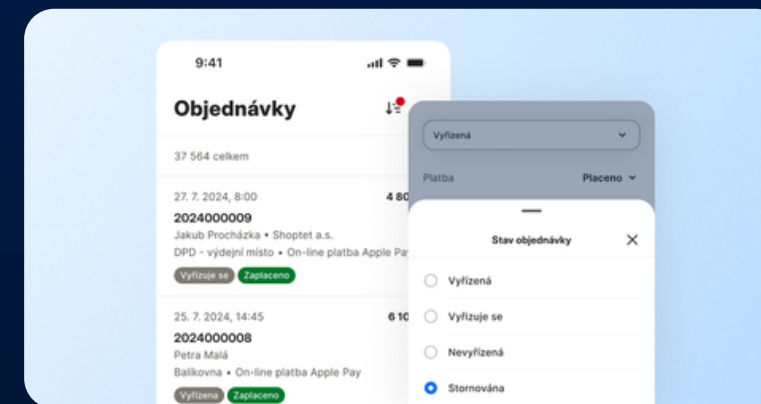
9:41

Objednávky

37 564 celkem

27. 7. 2024, 8:00
4 80

2024000009
Jakub Procházka • Shoptet a.s.
DPD - výdejní místo • On-line platba Apple Pay
Vyřizuje se
Zaplaceno

25. 7. 2024, 14:45
6 10

2024000008
Petra Malá
Balíkovna • On-line platba Apple Pay
Vyřízena
Zaplaceno

Vyřízená

Platba
Placeno

Stav objednávky

Vyřízená

Vyřizuje se

Nevyřízená

Stornována